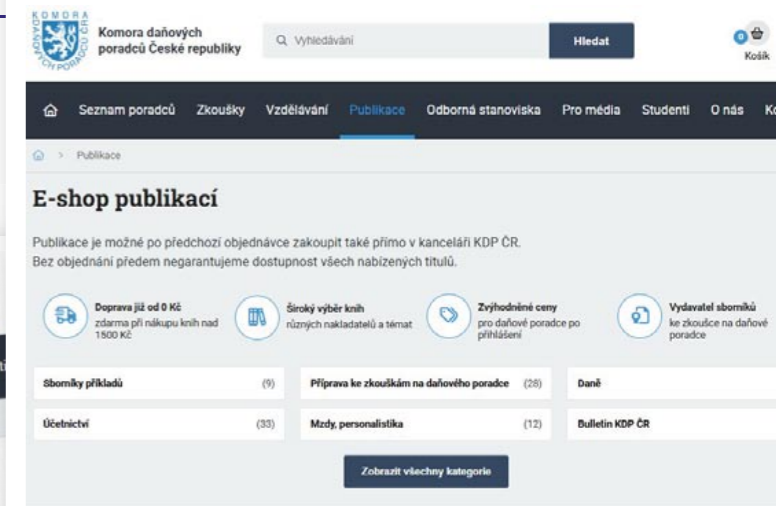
KOMORA DAŇOVÝCH PORADCŮ ČR

Komora daňových poradců České republiky

Vyhledávání

Hledat

0

Košík

Seznam poradců Zkoušky Vzdělávání Publikace Odborná stanoviska Pro média Studenti O nás Ko

> Publikace

E-shop publikací

Publikace je možné po předchozí objednávce zakoupit také přímo v kanceláři KDP ČR. Bez objednání předem negarantujeme dostupnost všech nabízených titulů.

Doprava již od 0 Kč
zdarma při nákupu knih nad 1500 Kč

Široký výběr knih
různých nakladatelů a témat

Zvýhodněné ceny
pro daňové poradce po přihlášení

Vydavatel sborníků
ke zkoušce na daňové poradce

Sborníky příkladů (9)

Příprava ke zkouškám na daňového poradce (28)

Daně

Účetnictví (33)

Mzdy, personalistika (12)

Bulletin KDP ČR

Zobrazit všechny kategorie